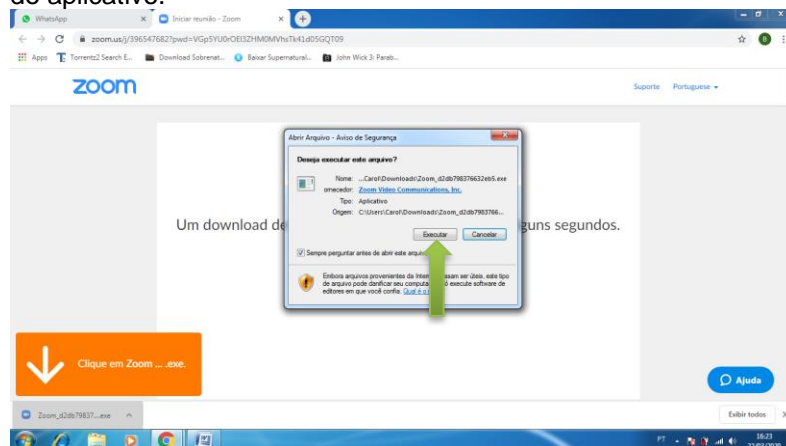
do aplicativo.

WhatsApp
Iniciar reunião - Zoom
zoom.us/j/396547682?pwd=VGp5YU0rOEl3ZHM0MVhsTk41d05GQT09
Apps
Torrentz2 Search E...
Download Sobrenat...
Baixar Supernatural...
John Wick 3: Parab...
zoom
Suporte
Portuguese
Um download de
guns segundos.
Abrir Arquivo - Aviso de Segurança
Deseja executar este arquivo?
Nome: ...Carol\Downloads\Zoom_d2db79837663​2eb5.exe
ornecedor: Zoom Video Communications, Inc.
Tipo: Aplicativo
Origem: C:\Users\Carol\Downloads\Zoom_d2db7983766...
Executar
Cancelar
Sempre perguntar antes de abrir este arqu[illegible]
Embora arquivos provenientes da Inter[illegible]sam ser úteis, este tipo de arquivo pode danificar seu computa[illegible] execute software de editores em que você confia. Qual é o r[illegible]
Clique em Zoom ... .exe.
Ajuda
Zoom_d2db79837....exe
Exibir todos
PT
16:23